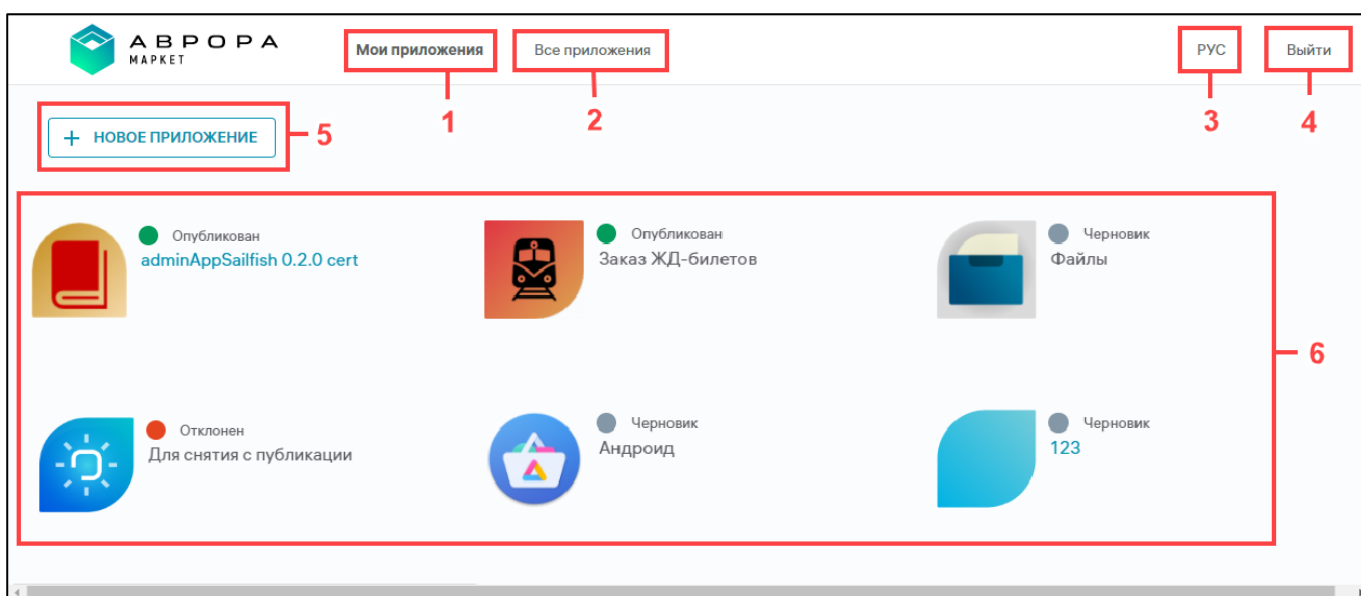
АВРОРА
МАРКЕТ

Мои приложения
Все приложения
РУС
Выйти

1
2
3
4

+ НОВОЕ ПРИЛОЖЕНИЕ
5

Опубликован
adminAppSailfish 0.2.0 cert

Опубликован
Заказ ЖД-билетов

Черновик
Файлы

6

Отклонен
Для снятия с публикации

Черновик
Андроид

Черновик
123